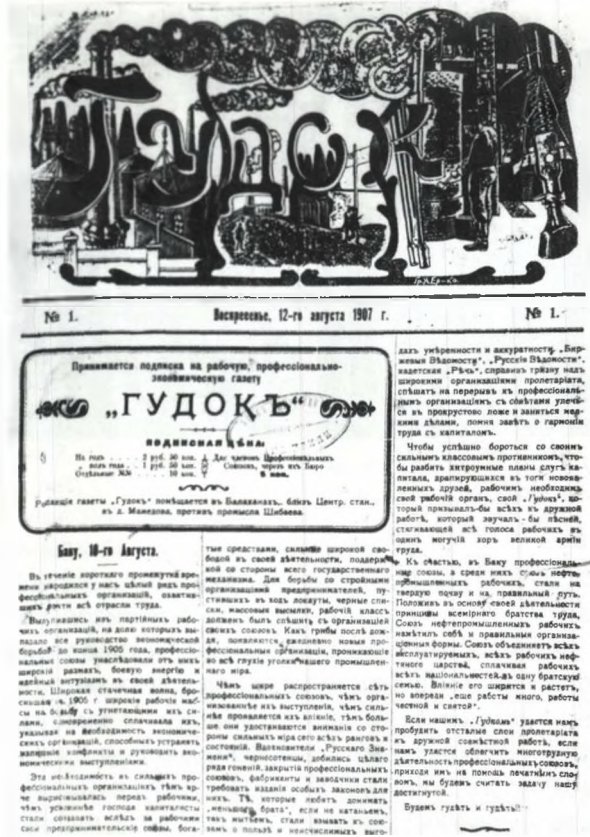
Гудокъ

№ 1. Воскресенье, 12-го августа 1907 г. № 1.

Принимается подписка на рабочую, профессионально-экономическую газету

„ГУДОКЪ"

ПОДПИСНАЯ ЦѢНА:

На годъ . . . . 2 руб. 50 коп. } Для членовъ профессіональныхъ
" полгода . . 1 руб. 50 коп. } Союзовъ, черезъ ихъ Бюро
Отдѣльный № . . . . 10 коп. 5 коп.

Редакція газеты „Гудокъ" помѣщается въ Балаханахъ, близъ Центр. стан., въ д. Мамедова, противъ промысла Шибаева.

Баку, 10-го Августа.

Въ теченіе короткаго промежутка времени народился у насъ цѣлый рядъ профессіональныхъ организацій, охватившихъ почти всѣ отрасли труда.

Вылупившись изъ партійныхъ рабочихъ организацій, на долю которыхъ выпало все руководство экономической борьбой до конца 1905 года, профессіональные союзы унаслѣдовали отъ нихъ широкій размахъ, бодрую энергію и идейный энтузіазмъ въ своей дѣятельности. Широкая стачечная волна, бросившая въ 1905 г. широкіе рабочіе массы на борьбу съ угнетающими ихъ силами, совершенно сплачивала ихъ, указывая на необходимость экономическихъ организацій, способныхъ устраивать взаимные конфликты и руководить экономическими выступленіями.

Эта необходимость въ сильныхъ профессіональныхъ организаціяхъ тѣмъ крѣпче вырисовывалась передъ рабочими, чѣмъ усиленнѣе господа капиталисты стали сплачивать всѣхъ за рабочими свои предпринимательскіе союзы, богатые средствами, сильные широкой свободой въ своей дѣятельности, поддержкой со стороны всего государственнаго механизма. Для борьбы со стройными организаціями предпринимателей, пустившихъ въ ходъ локауты, черные списки, массовые высылки, рабочій классъ долженъ былъ спѣшить съ организацией своихъ союзовъ. Какъ грибы послѣ дождя, появлялись, смѣняемые новые профессіональныя организаціи, проникающіе во всѣ глухіе уголки нашего промышленнаго міра.

Чѣмъ шире распространяется сѣть профессіональныхъ союзовъ, чѣмъ организованнѣе ихъ выступленія, чѣмъ сильнѣе проявляется ихъ вліяніе, тѣмъ больше они удостаиваются вниманія со стороны сильныхъ міра сего всѣхъ ранговъ и состояній. Вдохновители „Русскаго Знамени", черносотенцы, добились цѣлаго ряда гоненій, закрытій профессіональныхъ союзовъ, фабриканты и заводчики стали требовать изданія особыхъ законовъ для нихъ. Тѣ, которые любятъ донимать „меньшую братію", если не катаньемъ, такъ мытьемъ, стали взывать къ союзамъ о пользѣ и неиспользуемыхъ вы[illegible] дахъ умѣренности и аккуратности. „Биржевыя Вѣдомости", „Русскія Вѣдомости", кадетская „Рѣчь", справивъ тризну надъ широкими организаціями пролетаріата, спѣшатъ на перерывъ къ профессіональнымъ организаціямъ съ совѣтами увлечься въ прокрустово ложе и заняться мелкими дѣлами, помня завѣтъ о гармоніи труда съ капиталомъ.

Чтобы успѣшно бороться со своимъ сильнымъ классовымъ противникомъ, чтобы разбить хитроумные планы слугъ капитала, драпирующихся въ тоги новоявленныхъ друзей, рабочимъ необходимъ свой рабочій органъ, свой „Гудокъ", который призывалъ-бы всѣхъ къ дружной работѣ, который звучалъ-бы пѣсней, стягивающей всѣ голоса рабочихъ въ одинъ могучій хоръ великой арміи труда.

Къ счастью, въ Баку профессіональные союзы, а среди нихъ союзъ нефтепромышленныхъ рабочихъ, стали на твердую почву и на правильный путь. Положивъ въ основу своей дѣятельности принципы всемірнаго братства труда, Союзъ нефтепромышленныхъ рабочихъ намѣтилъ себѣ и правильныя организаціонныя формы. Союзъ объединяетъ всѣхъ эксплуатируемыхъ рабочихъ нефтяного царства, сплачивая рабочихъ всѣхъ національностей въ одну братскую семью. Вліяніе его ширится и растетъ, но впереди еще работы много, работы честной и святой.

Если нашимъ „Гудкомъ" удастся намъ пробудить отсталые слои пролетаріата къ дружной совмѣстной работѣ, если намъ удастся облегчить многотрудную дѣятельность профессіональныхъ союзовъ, приходя имъ на помощь печатнымъ словомъ, мы будемъ считать задачу нашу достигнутой.

Будемъ гудѣть и гудѣть!!!